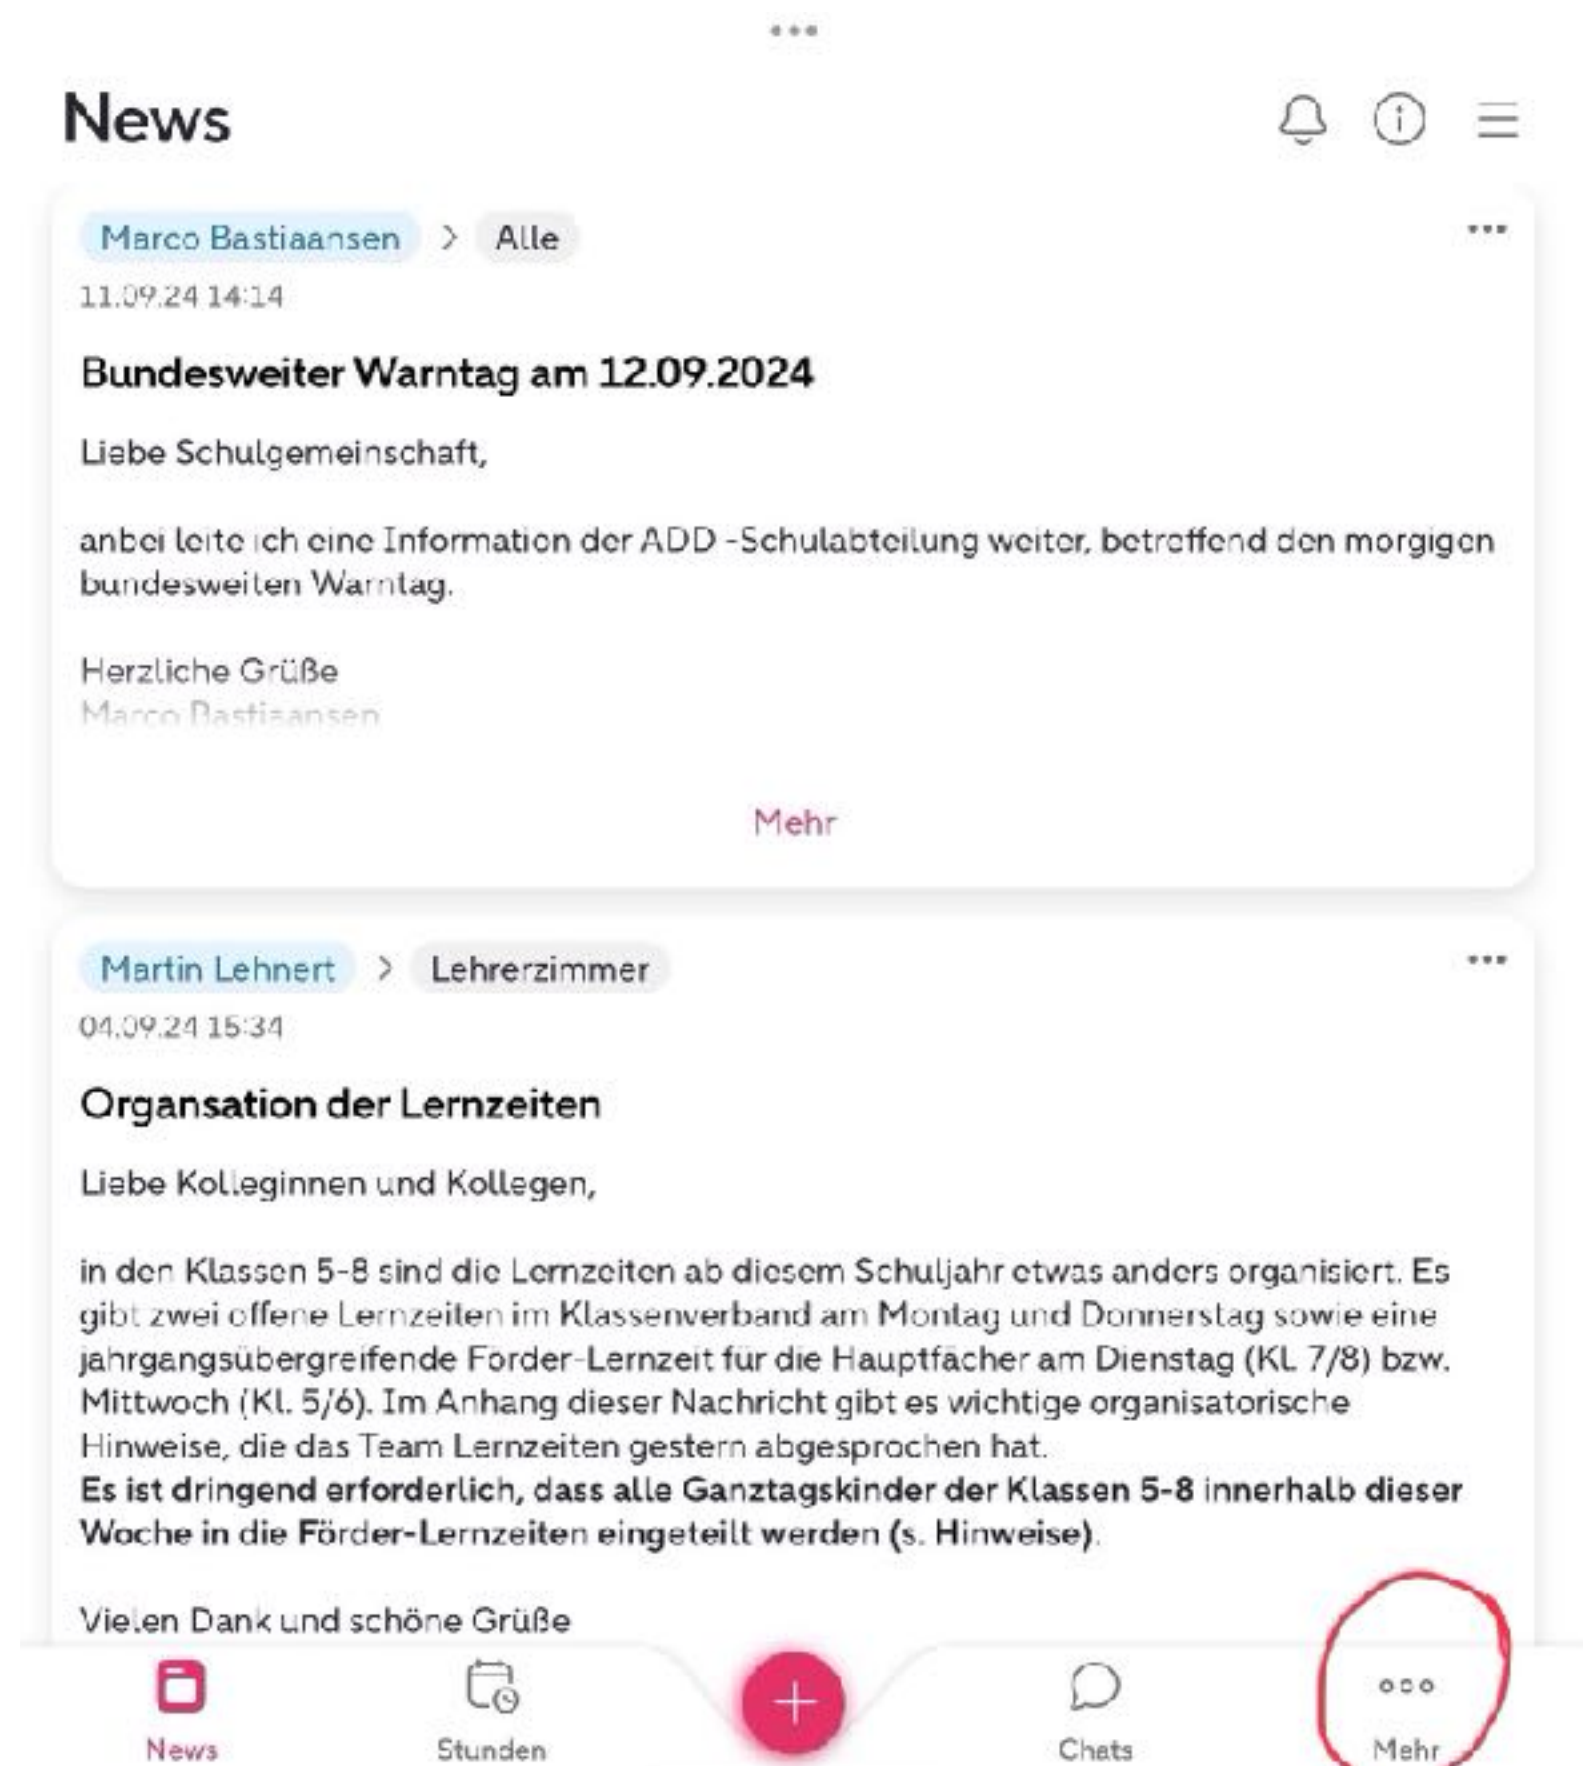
News

Marco Bastiaansen > Alle

11.09.24 14:14

Bundesweiter Warntag am 12.09.2024

Liebe Schulgemeinschaft,

anbei leite ich eine Information der ADD -Schulabteilung weiter, betreffend den morgigen bundesweiten Warntag.

Herzliche Grüße
Marco Bastiaansen

Mehr

Martin Lehnert > Lehrerzimmer

04.09.24 15:34

Organsation der Lernzeiten

Liebe Kolleginnen und Kollegen,

in den Klassen 5-8 sind die Lernzeiten ab diesem Schuljahr etwas anders organisiert. Es gibt zwei offene Lernzeiten im Klassenverband am Montag und Donnerstag sowie eine jahrgangsübergreifende Förder-Lernzeit für die Hauptfächer am Dienstag (Kl. 7/8) bzw. Mittwoch (Kl. 5/6). Im Anhang dieser Nachricht gibt es wichtige organisatorische Hinweise, die das Team Lernzeiten gestern abgesprochen hat.
**Es ist dringend erforderlich, dass alle Ganztagskinder der Klassen 5-8 innerhalb dieser Woche in die Förder-Lernzeiten eingeteilt werden (s. Hinweise).**

Vielen Dank und schöne Grüße

News Stunden Chats Mehr